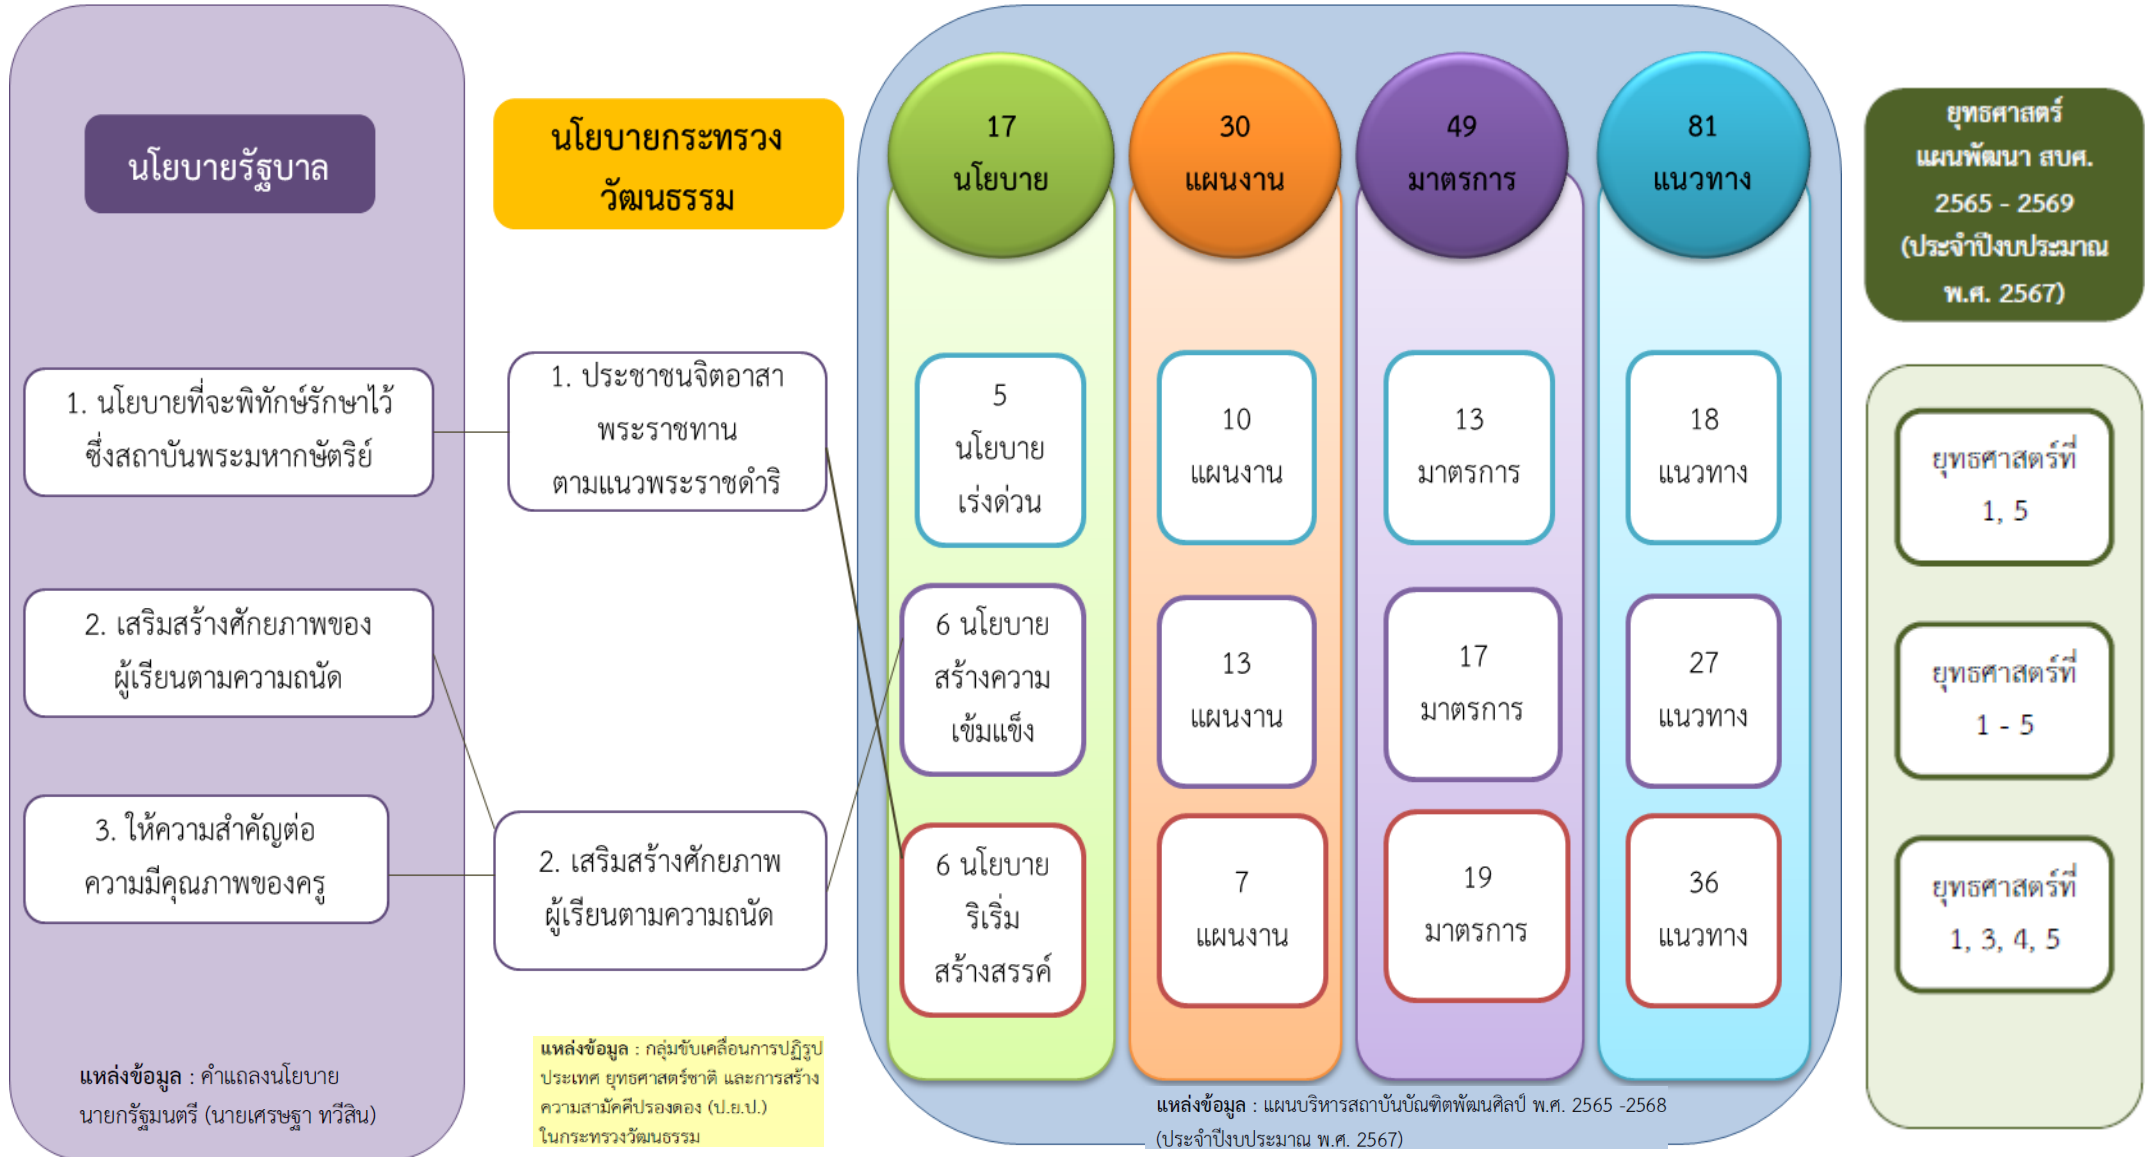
นโยบายรัฐบาล

1. นโยบายที่จะพิทักษ์รักษาไว้ซึ่งสถาบันพระมหากษัตริย์

2. เสริมสร้างศักยภาพของผู้เรียนตามความถนัด

3. ให้ความสำคัญต่อความมีคุณภาพของครู

**แหล่งข้อมูล** : คำแถลงนโยบายนายกรัฐมนตรี (นายเศรษฐา ทวีสิน)

นโยบายกระทรวงวัฒนธรรม

1. ประชาชนจิตอาสาพระราชทาน ตามแนวพระราชดำริ

2. เสริมสร้างศักยภาพผู้เรียนตามความถนัด

**แหล่งข้อมูล** : กลุ่มขับเคลื่อนการปฏิรูปประเทศ ยุทธศาสตร์ชาติ และการสร้างความสามัคคีปรองดอง (ป.ย.ป.) ในกระทรวงวัฒนธรรม

17 นโยบาย

5 นโยบาย เร่งด่วน

6 นโยบาย สร้างความเข้มแข็ง

6 นโยบาย ริเริ่ม สร้างสรรค์

30 แผนงาน

10 แผนงาน

13 แผนงาน

7 แผนงาน

49 มาตรการ

13 มาตรการ

17 มาตรการ

19 มาตรการ

81 แนวทาง

18 แนวทาง

27 แนวทาง

36 แนวทาง

**แหล่งข้อมูล** : แผนบริหารสถาบันบัณฑิตพัฒนศิลป์ พ.ศ. 2565 -2568 (ประจำปีงบประมาณ พ.ศ. 2567)

ยุทธศาสตร์ แผนพัฒนา สบศ. 2565 - 2569 (ประจำปีงบประมาณ พ.ศ. 2567)

ยุทธศาสตร์ที่ 1, 5

ยุทธศาสตร์ที่ 1 - 5

ยุทธศาสตร์ที่ 1, 3, 4, 5